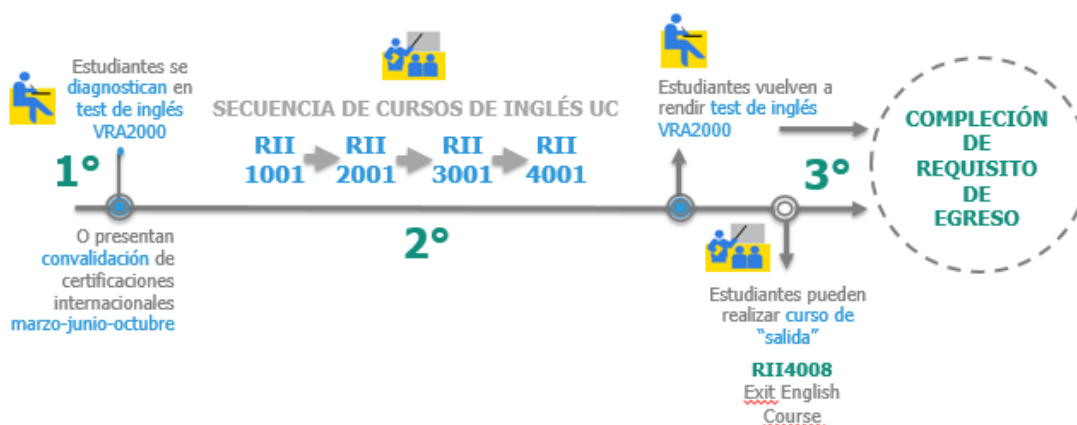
Estudiantes se diagnostican en test de inglés VRA2000

1°

O presentan convalidación de certificaciones internacionales marzo-junio-octubre

SECUENCIA DE CURSOS DE INGLÉS UC

RII 1001

RII 2001

RII 3001

RII 4001

2°

Estudiantes vuelven a rendir test de inglés VRA2000

3°

COMPLECIÓN DE REQUISITO DE EGRESO

Estudiantes pueden realizar curso de "salida"

RII4008
Exit English Course